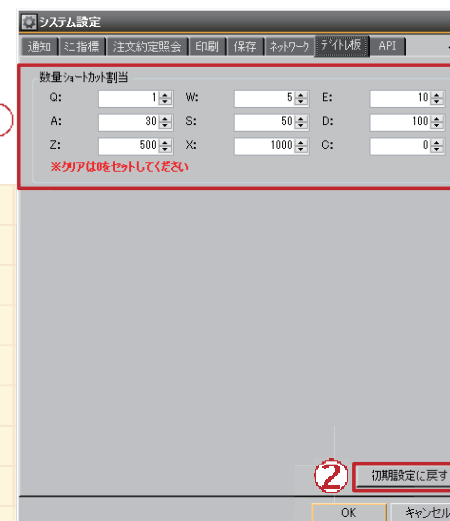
システム設定

通知 ミニ指標 注文約定照会 印刷 保存 ネットワーク デイトレ板 API

数量ショートカット割当

| Q: | 1 | W: | 5 | E: | 10 |
|---|---|---|---|---|---|
| A: | 30 | S: | 50 | D: | 100 |
| Z: | 500 | X: | 1000 | C: | 0 |

※クリアは0をセットしてください

2 初期設定に戻す

OK キャンセル